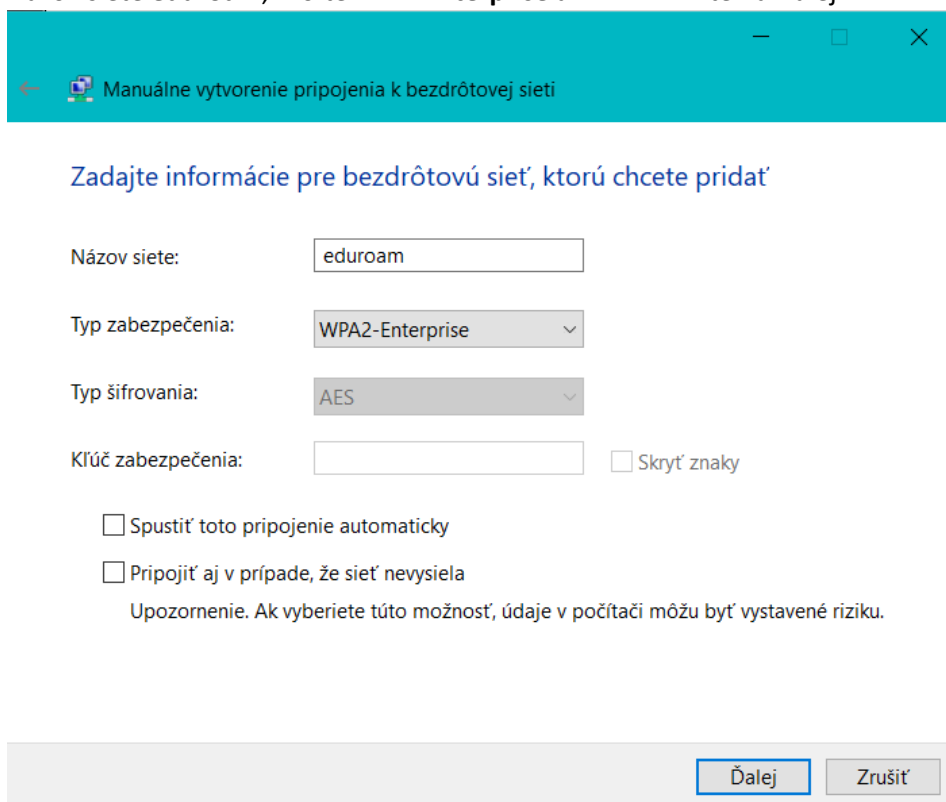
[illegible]

Manuálne vytvorenie pripojenia k bezdrôtovej sieti

Zadajte informácie pre bezdrôtovú sieť, ktorú chcete pridať

Názov siete: eduroam

Typ zabezpečenia: WPA2-Enterprise

Typ šifrovania: AES

Kľúč zabezpečenia:

Skryť znaky

Spustiť toto pripojenie automaticky

Pripojiť aj v prípade, že sieť nevysiela

Upozornenie. Ak vyberiete túto možnosť, údaje v počítači môžu byť vystavené riziku.

Ďalej

Zrušiť